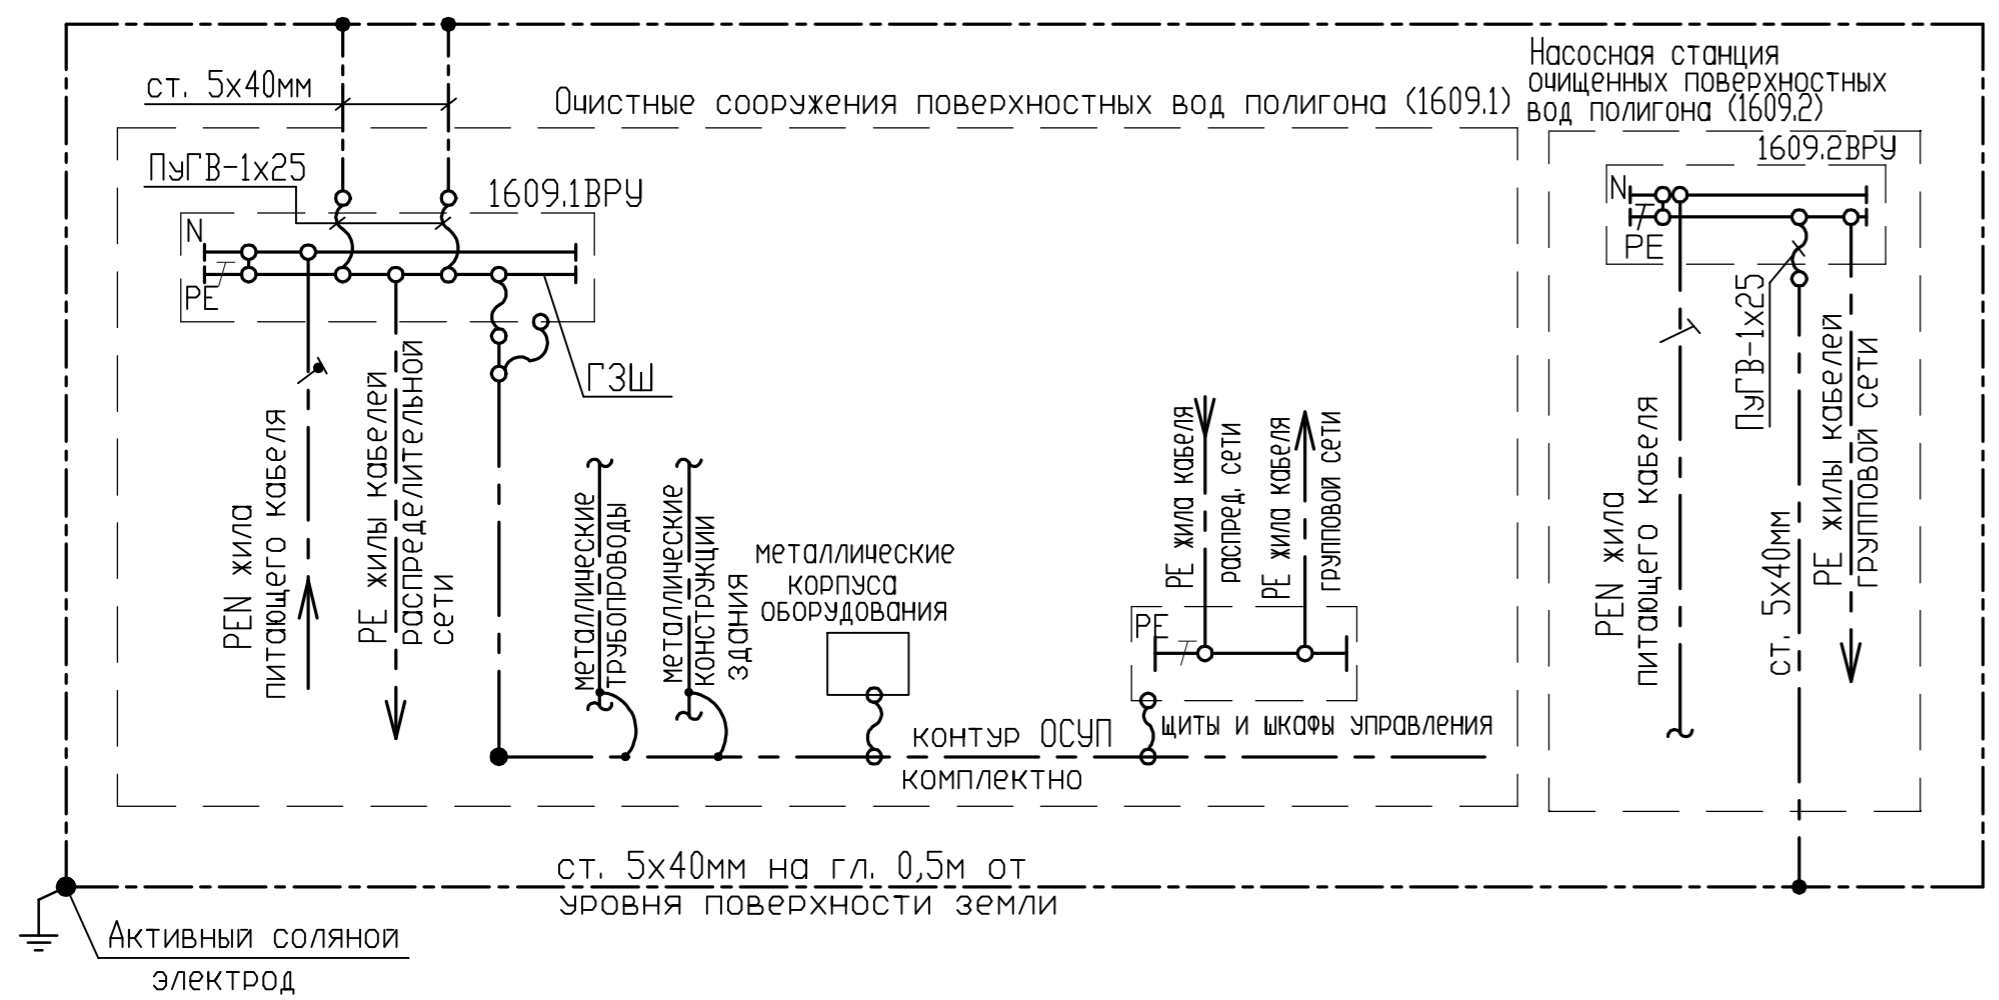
ст. 5х40мм

Очистные сооружения поверхностных вод полигона (1609.1)

Насосная станция очищенных поверхностных вод полигона (1609.2)

1609.2ВРУ

ПуГВ-1х25

1609.1ВРУ

N

PE

N

PE

ГЗШ

PEN жила питающего кабеля

PE жилы кабелей распределительной сети

металлические трубопроводы

металлические конструкции здания

металлические корпуса оборудования

PE жила кабеля распред. сети

PE жила кабеля групповой сети

PE

PEN жила питающего кабеля

ПуГВ-1х25

ст. 5х40мм

PE жилы кабелей групповой сети

контур ОСУП

комплектно

щиты и шкафы управления

ст. 5х40мм на гл. 0,5м от уровня поверхности земли

Активный соляной электрод